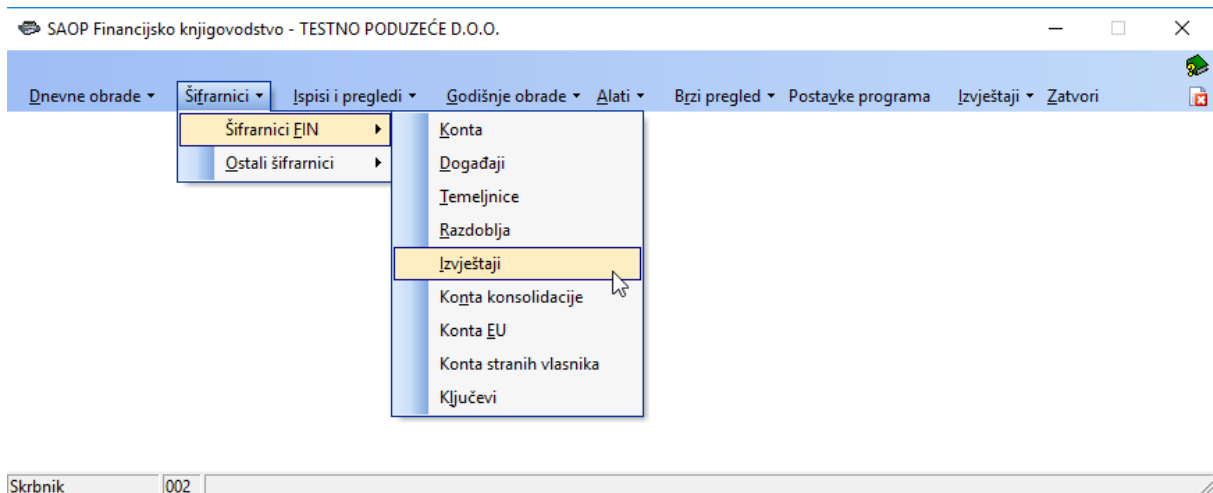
SAOP Financijsko knjigovodstvo - TESTNO PODUZEĆE D.O.O.

Dnevne obrade ▾ Šifrarnici ▾ Ispisi i pregledi ▾ Godišnje obrade ▾ Alati ▾ Brzi pregled ▾ Postavke programa Izvještaji ▾ Zatvori

Šifrarnici FIN
Ostali šifrarnici

Konta
Događaji
Temeljnice
Razdoblja
Izvještaji
Konta konsolidacije
Konta EU
Konta stranih vlasnika
Ključevi

Skrbnik 002